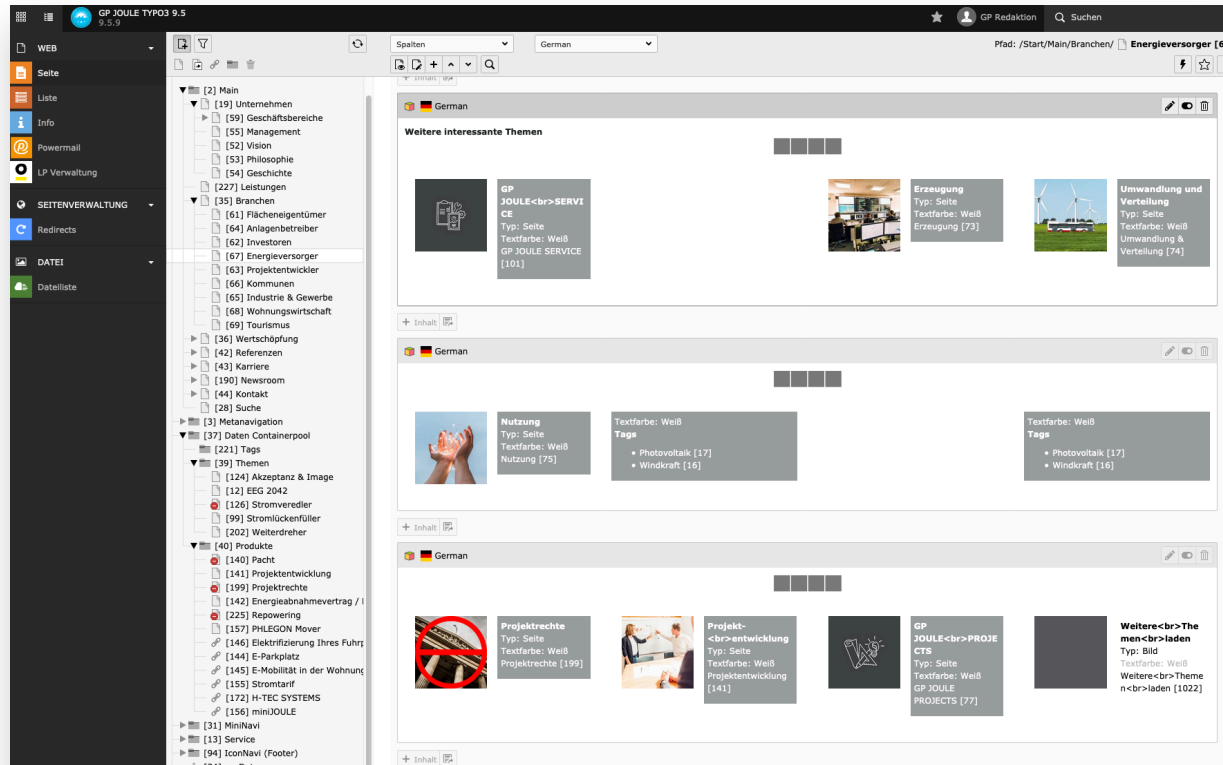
GP JOULE TYPO3 9.5
9.5.9

GP Redaktion
Suchen

WEB
Seite
Liste
Info
Powermail
LP Verwaltung
SEITENVERWALTUNG
Redirects
DATEI
Dateiliste

[2] Main
[19] Unternehmen
[59] Geschäftsbereiche
[55] Management
[52] Vision
[53] Philosophie
[54] Geschichte
[227] Leistungen
[35] Branchen
[61] Flächeneigentümer
[64] Anlagenbetreiber
[62] Investoren
[67] Energieversorger
[63] Projektentwickler
[66] Kommunen
[65] Industrie & Gewerbe
[68] Wohnungswirtschaft
[69] Tourismus
[36] Wertschöpfung
[42] Referenzen
[43] Karriere
[190] Newsroom
[44] Kontakt
[28] Suche
[3] Metanavigation
[37] Daten Containerpool
[221] Tags
[39] Themen
[124] Akzeptanz & Image
[12] EEG 2042
[126] Stromveredler
[99] Stromlückenfüller
[202] Weiterdreher
[40] Produkte
[140] Pacht
[141] Projektentwicklung
[199] Projektrechte
[142] Energieabnahmevertrag / I
[225] Repowering
[157] PHLEGON Mover
[146] Elektrifizierung Ihres Fuhrp
[144] E-Parkplatz
[145] E-Mobilität in der Wohnung
[155] Stromtarif
[172] H-TEC SYSTEMS
[156] miniJOULE
[31] MiniNavi
[13] Service
[94] IconNavi (Footer)

Spalten
German
Pfad: /Start/Main/Branchen/ Energieversorger [6

+ Inhalt

German
Weitere interessante Themen

GP JOULE<br>SERVICE
Typ: Seite
Textfarbe: Weiß
GP JOULE SERVICE [101]

Erzeugung
Typ: Seite
Textfarbe: Weiß
Erzeugung [73]

Umwandlung und Verteilung
Typ: Seite
Textfarbe: Weiß
Umwandlung & Verteilung [74]

+ Inhalt

German

Nutzung
Typ: Seite
Textfarbe: Weiß
Nutzung [75]

Textfarbe: Weiß
Tags
• Photovoltaik [17]
• Windkraft [16]

Textfarbe: Weiß
Tags
• Photovoltaik [17]
• Windkraft [16]

+ Inhalt

German

Projektrechte
Typ: Seite
Textfarbe: Weiß
Projektrechte [199]

Projekt-<br>entwicklung
Typ: Seite
Textfarbe: Weiß
Projektentwicklung [141]

GP JOULE<br>PROJECTS
Typ: Seite
Textfarbe: Weiß
GP JOULE PROJECTS [77]

Weitere<br>Themen<br>laden
Typ: Bild
Textfarbe: Weiß
Weitere<br>Themen<br>laden [1022]

+ Inhalt